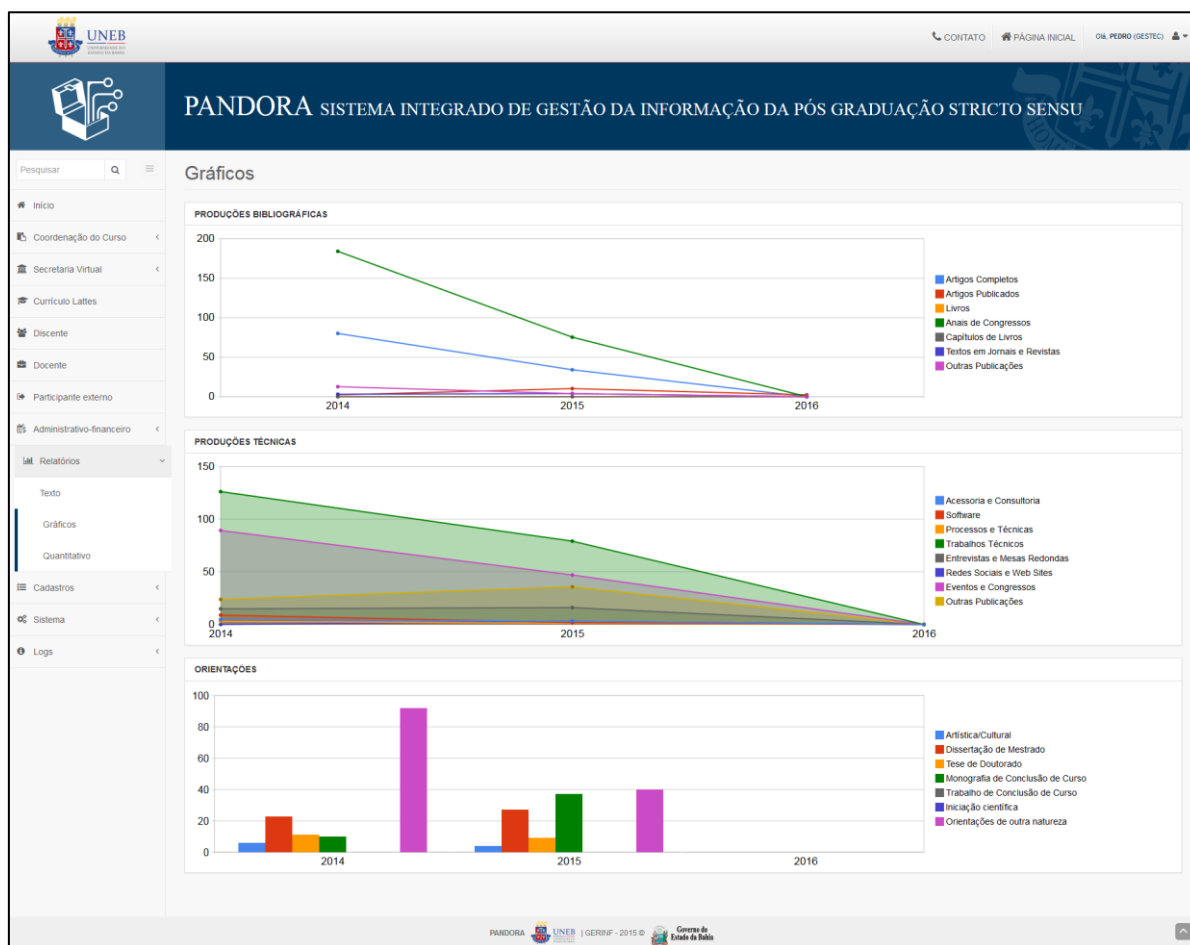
UNEB

CONTATO PÁGINA INICIAL Olá, PEDRO (GESTEC)

PANDORA SISTEMA INTEGRADO DE GESTÃO DA INFORMAÇÃO DA PÓS GRADUAÇÃO STRICTO SENSU

Pesquisar

Início
Coordenação do Curso
Secretaria Virtual
Currículo Lattes
Discente
Docente
Participante externo
Administrativo-financeiro
Relatórios
Texto
Gráficos
Quantitativo
Cadastros
Sistema
Logs

Gráficos

PRODUÇÕES BIBLIOGRÁFICAS

200
150
100
50
0
2014
2015
2016

Artigos Completos
Artigos Publicados
Livros
Anais de Congressos
Capítulos de Livros
Textos em Jornais e Revistas
Outras Publicações

PRODUÇÕES TÉCNICAS

150
100
50
0
2014
2015
2016

Acessoria e Consultoria
Software
Processos e Técnicas
Trabalhos Técnicos
Entrevistas e Mesas Redondas
Redes Sociais e Web Sites
Eventos e Congressos
Outras Publicações

ORIENTAÇÕES

100
80
60
40
20
0
2014
2015
2016

Artística/Cultural
Dissertação de Mestrado
Tese de Doutorado
Monografia de Conclusão de Curso
Trabalho de Conclusão de Curso
Iniciação científica
Orientações de outra natureza

PANDORA UNEB | GERINF - 2015 © Governo do Estado da Bahia